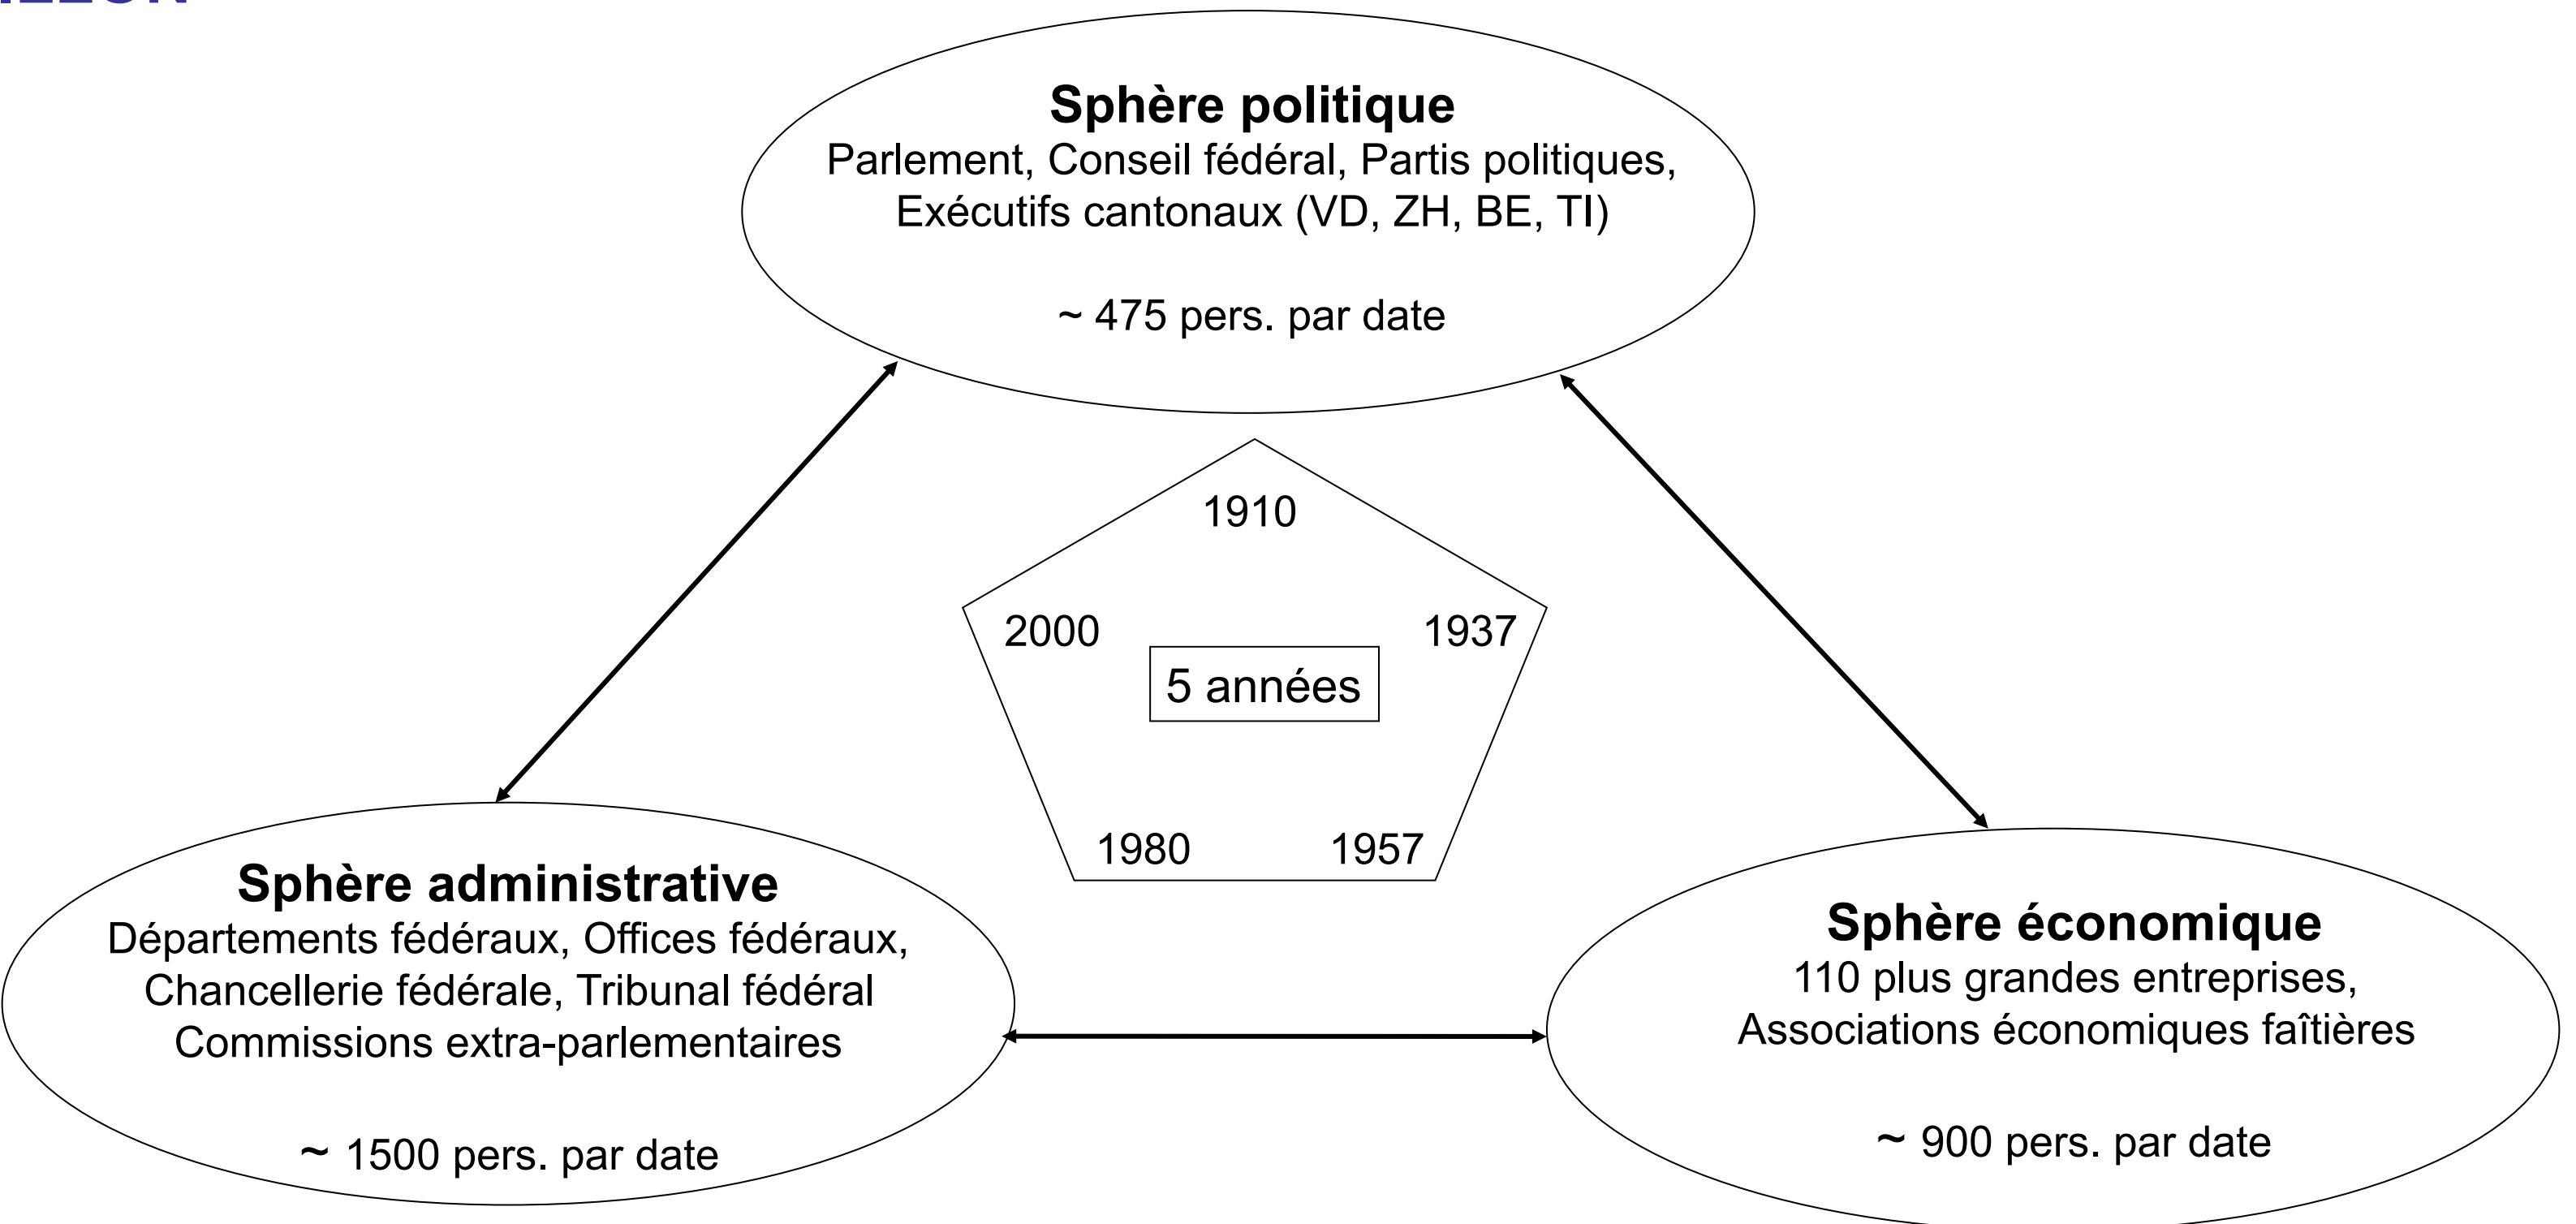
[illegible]

**Sphère politique**
Parlement, Conseil fédéral, Partis politiques, Exécutifs cantonaux (VD, ZH, BE, TI)

~ 475 pers. par date

1910

2000

1937

5 années

1980

1957

**Sphère administrative**
Départements fédéraux, Offices fédéraux, Chancellerie fédérale, Tribunal fédéral Commissions extra-parlementaires

~ 1500 pers. par date

**Sphère économique**
110 plus grandes entreprises, Associations économiques faîtières

~ 900 pers. par date